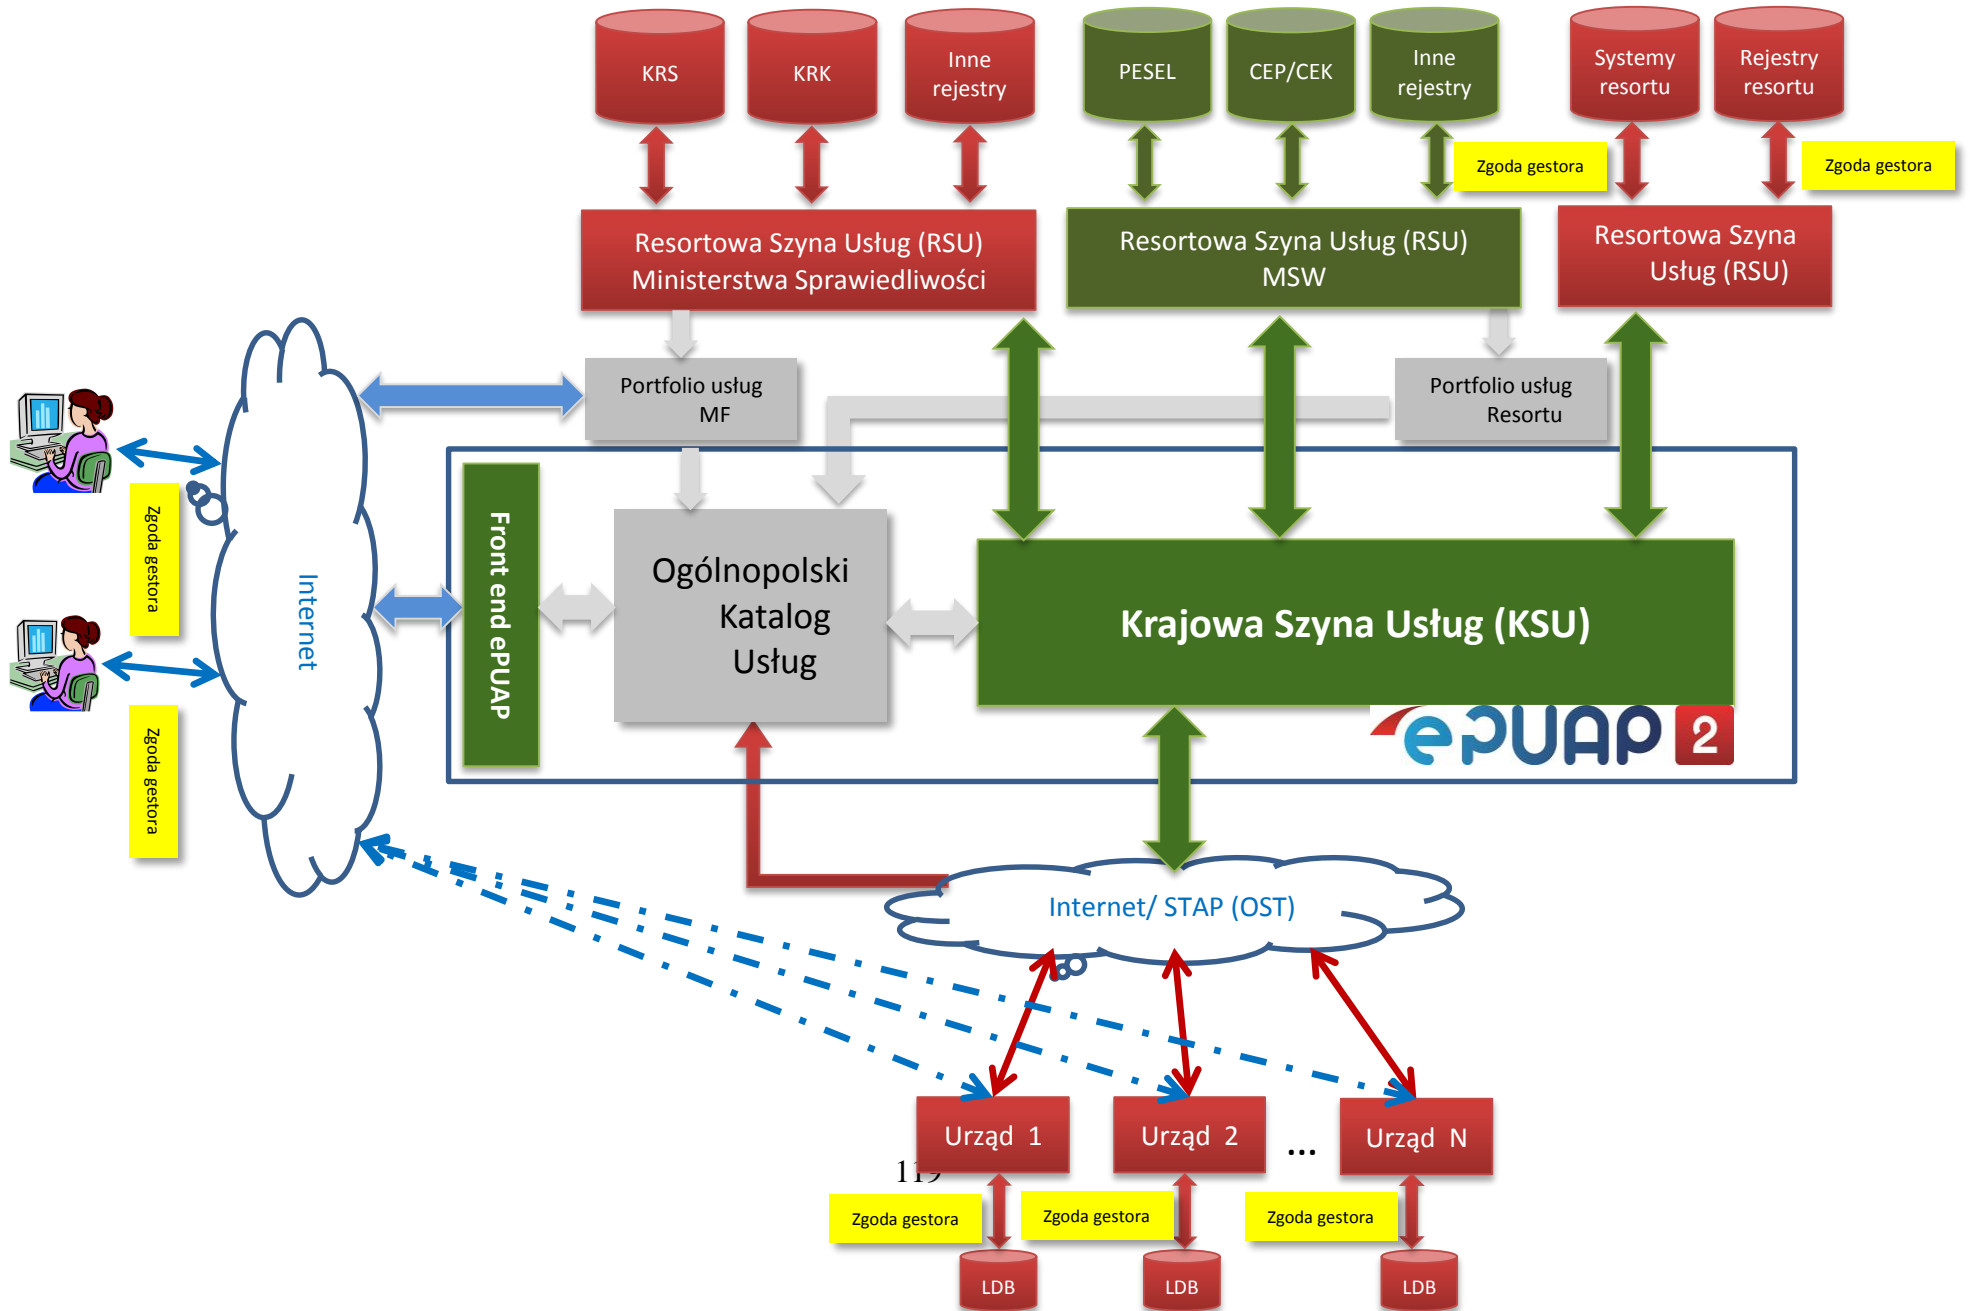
KRS

KRK

Inne rejestry

PESEL

CEP/CEK

Inne rejestry

Systemy resortu

Rejestry resortu

Zgoda gestora

Zgoda gestora

Resortowa Szyna Usług (RSU) Ministerstwa Sprawiedliwości

Resortowa Szyna Usług (RSU) MSW

Resortowa Szyna Usług (RSU)

Portfolio usług MF

Portfolio usług Resortu

Zgoda gestora

Internet

Zgoda gestora

Front end ePUAP

Ogólnopolski Katalog Usług

Krajowa Szyna Usług (KSU)

ePUAP 2

Internet/ STAP (OST)

Urząd 1

Urząd 2

...

Urząd N

11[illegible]

Zgoda gestora

Zgoda gestora

Zgoda gestora

LDB

LDB

LDB